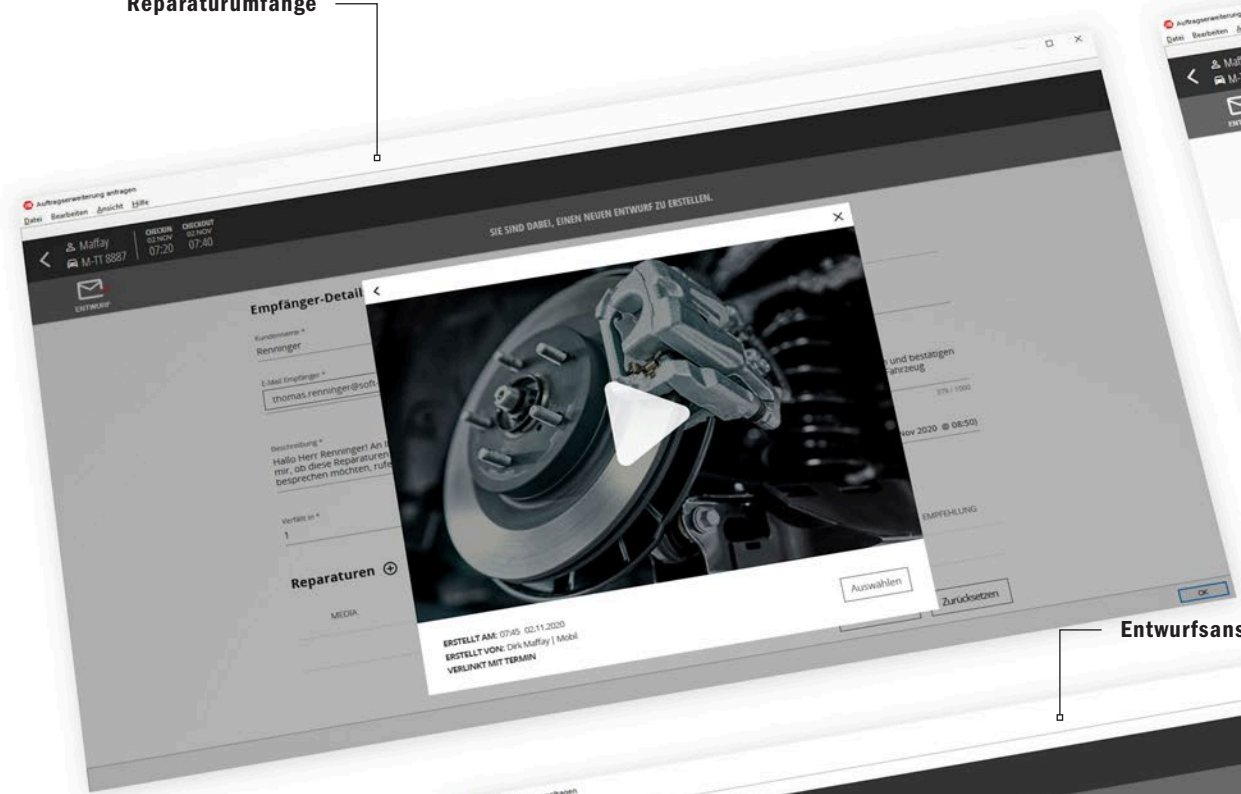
Reparaturumfänge

Auftragserweiterung anfragen
Datei Bearbeiten Ansicht Hilfe

Maffay
M-TT 8887
CHECKIN 02 NOV 07:20
CHECKOUT 02 NOV 07:40

SIE SIND DABEI, EINEN NEUEN ENTWURF ZU ERSTELLEN.

ENTWURF

Empfänger-Detail

Kundenname *
Renninger

E-Mail Empfänger *
thomas.renninger@soft-

Beschreibung *
Hallo Herr Renninger! An I
mir, ob diese Reparaturen
besprechen möchten, rufe

Verfällt in *
1

Reparaturen

MEDIA

und bestätigen
Fahrzeug
379 / 1000

Nov 2020 08:50)

EMPFEHLUNG

Auswählen

ERSTELLT AM: 07:45 02.11.2020
ERSTELLT VON: Dirk Maffay | Mobil
VERLINKT MIT TERMIN

Zurücksetzen

Auftragserweiterung
Datei Bearbeiten A
Maff
M-T
ENTW

OK

Entwurfsans

anfragen